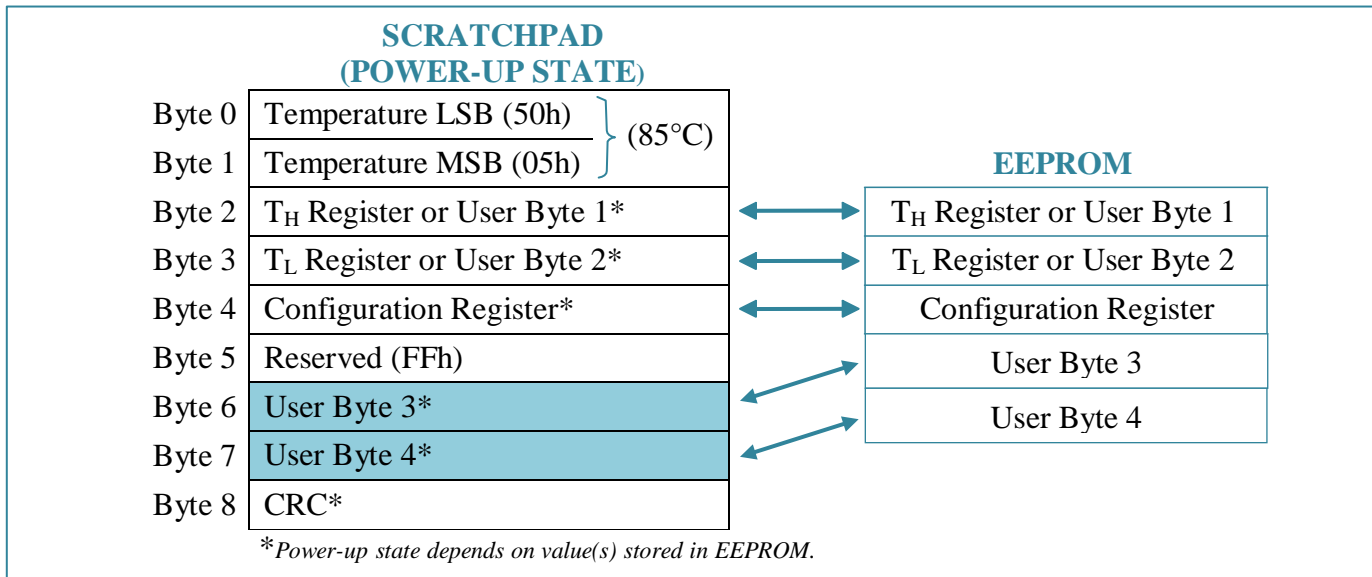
SCRATCHPAD
(POWER-UP STATE)

| | |
|---|---|
| Byte 0 | Temperature LSB (50h) |
| Byte 1 | Temperature MSB (05h) |
| Byte 2 | $T_H$ Register or User Byte 1* |
| Byte 3 | $T_L$ Register or User Byte 2* |
| Byte 4 | Configuration Register* |
| Byte 5 | Reserved (FFh) |
| Byte 6 | User Byte 3* |
| Byte 7 | User Byte 4* |
| Byte 8 | CRC* |

(85°C)

EEPROM

| |
|---|
| $T_H$ Register or User Byte 1 |
| $T_L$ Register or User Byte 2 |
| Configuration Register |
| User Byte 3 |
| User Byte 4 |

*Power-up state depends on value(s) stored in EEPROM.